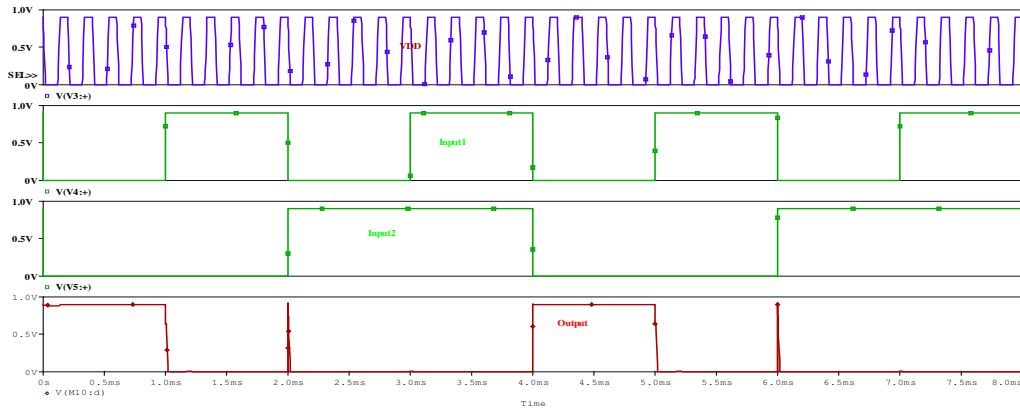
1.0V
0.5V
SEL>>
0V
VDD
V(V3:+)

1.0V
0.5V
0V
Input1
V(V4:+)

1.0V
0.5V
0V
Input2
V(V5:+)

1.0V
0.5V
0V
Output
0s 0.5ms 1.0ms 1.5ms 2.0ms 2.5ms 3.0ms 3.5ms 4.0ms 4.5ms 5.0ms 5.5ms 6.0ms 6.5ms 7.0ms 7.5ms 8.0ms
V(M10:d)
Time